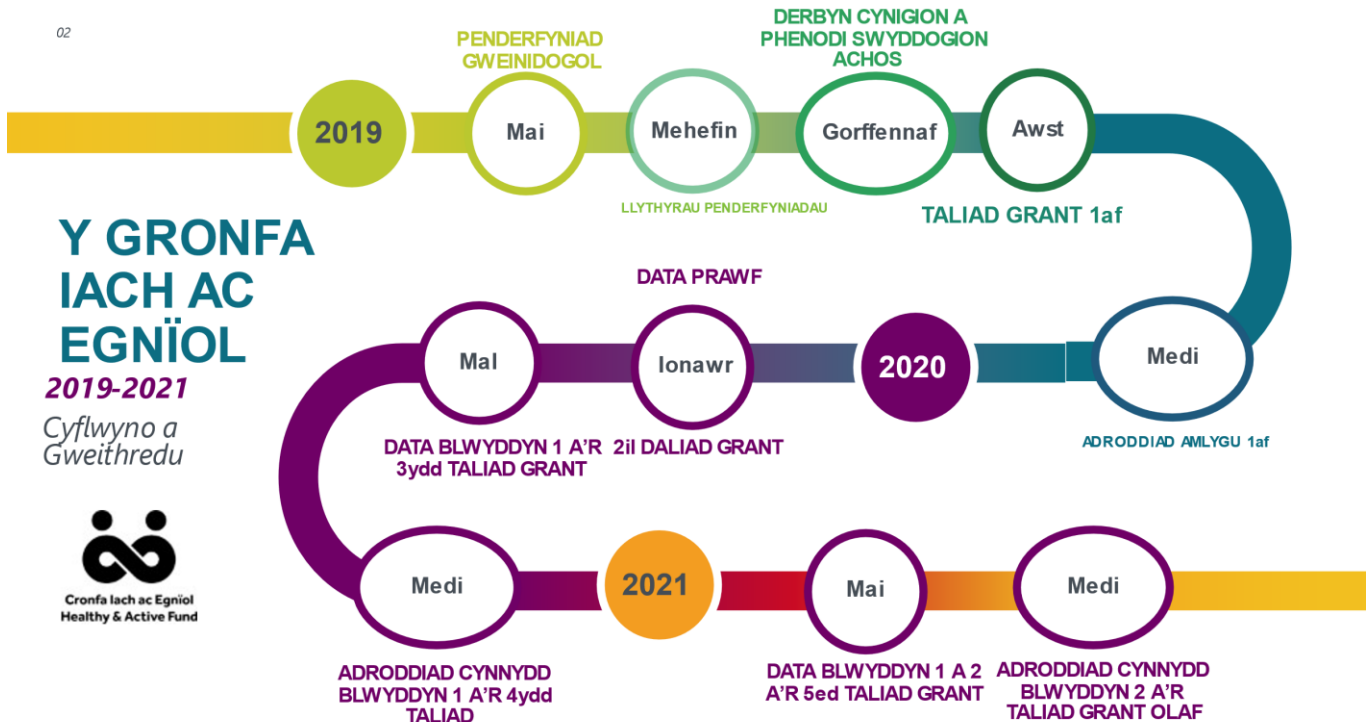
02

Y GRONFA IACH AC EGNÏOL
2019-2021
Cyflwyno a Gweithredu

Cronfa Iach ac Egnïol
Healthy & Active Fund

2019

PENDERFYNIAD GWEINIDOGOL
Mai

Mehefin
LLYTHYRAU PENDERFYNIADAU

DERBYN CYNIGION A PHENODI SWYDDOGION ACHOS
Gorffennaf

Awst
TALIAD GRANT 1af

Medi
ADRODDIAD AMLYGU 1af

2020

DATA PRAWF
Ionawr
2il DALIAD GRANT

Mal
DATA BLWYDDYN 1 A'R 3ydd TALIAD GRANT

Medi
ADRODDIAD CYNNYDD BLWYDDYN 1 A'R 4ydd TALIAD

2021

Mai
DATA BLWYDDYN 1 A 2 A'R 5ed TALIAD GRANT

Medi
ADRODDIAD CYNNYDD BLWYDDYN 2 A'R TALIAD GRANT OLAF